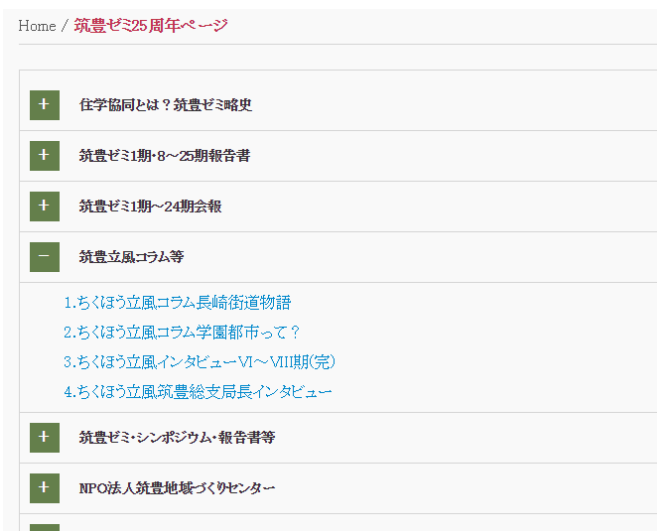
Home / 筑豊ゼミ25周年ページ

+ 住学協同とは？筑豊ゼミ略史

+ 筑豊ゼミ1期･8～25期報告書

+ 筑豊ゼミ1期～24期会報

− 筑豊立風コラム等

1.ちくほう立風コラム長崎街道物語
2.ちくほう立風コラム学園都市って？
3.ちくほう立風インタビューVI～VIII期(完)
4.ちくほう立風筑豊総支局長インタビュー

+ 筑豊ゼミ･シンポジウム･報告書等

+ NPO法人筑豊地域づくりセンター